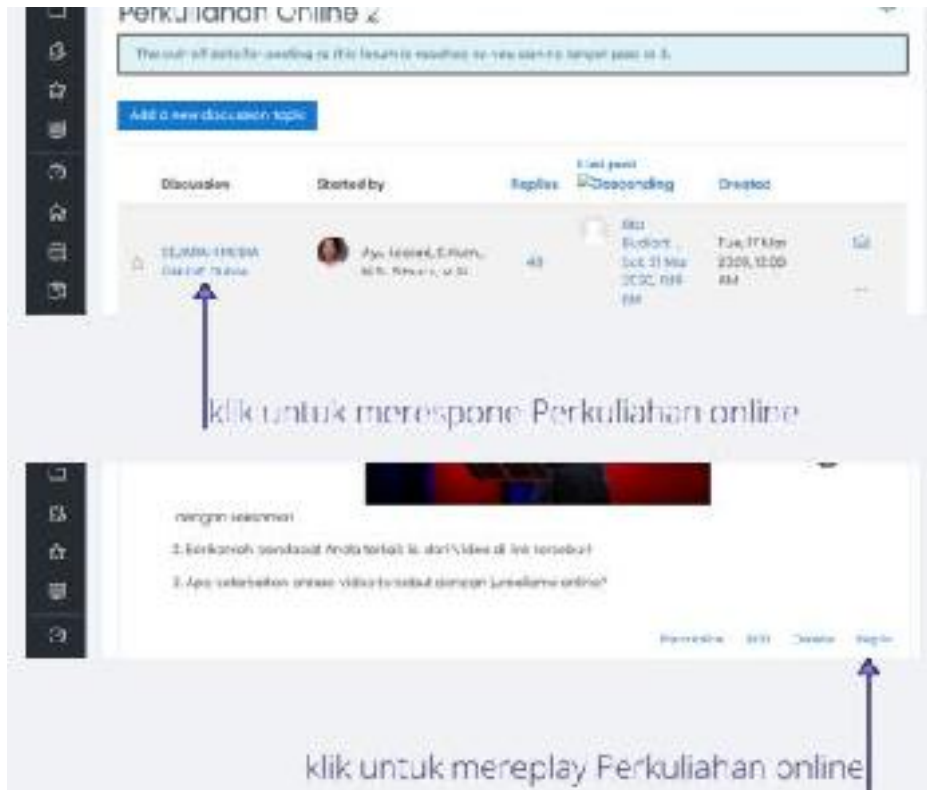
Perkuliahan Online 2

The cut-off date for posting to this forum is reached so you can no longer post to it.

Add a new discussion topic

| Discussion | Started by | Replies | Last post Descending | Created |
|---|---|---|---|---|
| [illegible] Perkuliahan Online | Ayu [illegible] | 43 | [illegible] Sat, 21 Mar 2020, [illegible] PM | Tue, 17 Mar 2020, 12:00 AM |

klik untuk merespone Perkuliahan online

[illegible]

1. Berikanlah pendapat Anda terkait isi dari Video di link tersebut

2. Apa keterkaitan antara Video tersebut dengan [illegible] online?

Permalink Edit Delete Reply

klik untuk mereplay Perkuliahan online